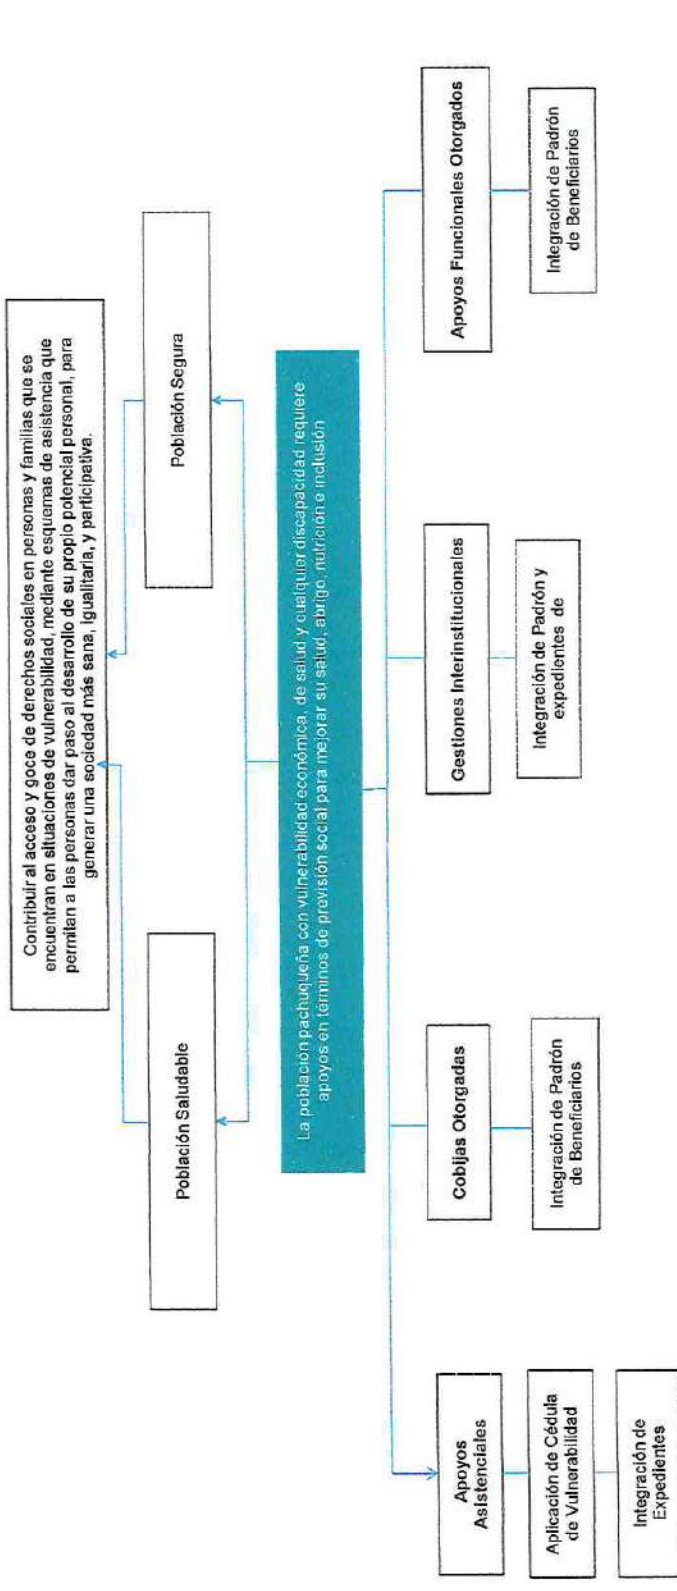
Contribuir al acceso y goce de derechos sociales en personas y familias que se encuentran en situaciones de vulnerabilidad, mediante esquemas de asistencia que permiten a las personas dar paso al desarrollo de su propio potencial personal, para generar una sociedad más sana, igualitaria, y participativa.

Población Saludable

Población Segura

La población pachuqueña con vulnerabilidad económica, de salud y cualquier discapacidad requiere apoyos en términos de provisión social para mejorar su salud, abrigo, nutrición e inclusión

Apoyos Asistenciales

Aplicación de Cédula de Vulnerabilidad

Integración de Expedientes

Cobijas Otorgadas

Integración de Padrón de Beneficiarios

Gestiones Interinstitucionales

Integración de Padrón y expedientes de

Apoyos Funcionales Otorgados

Integración de Padrón de Beneficiarios